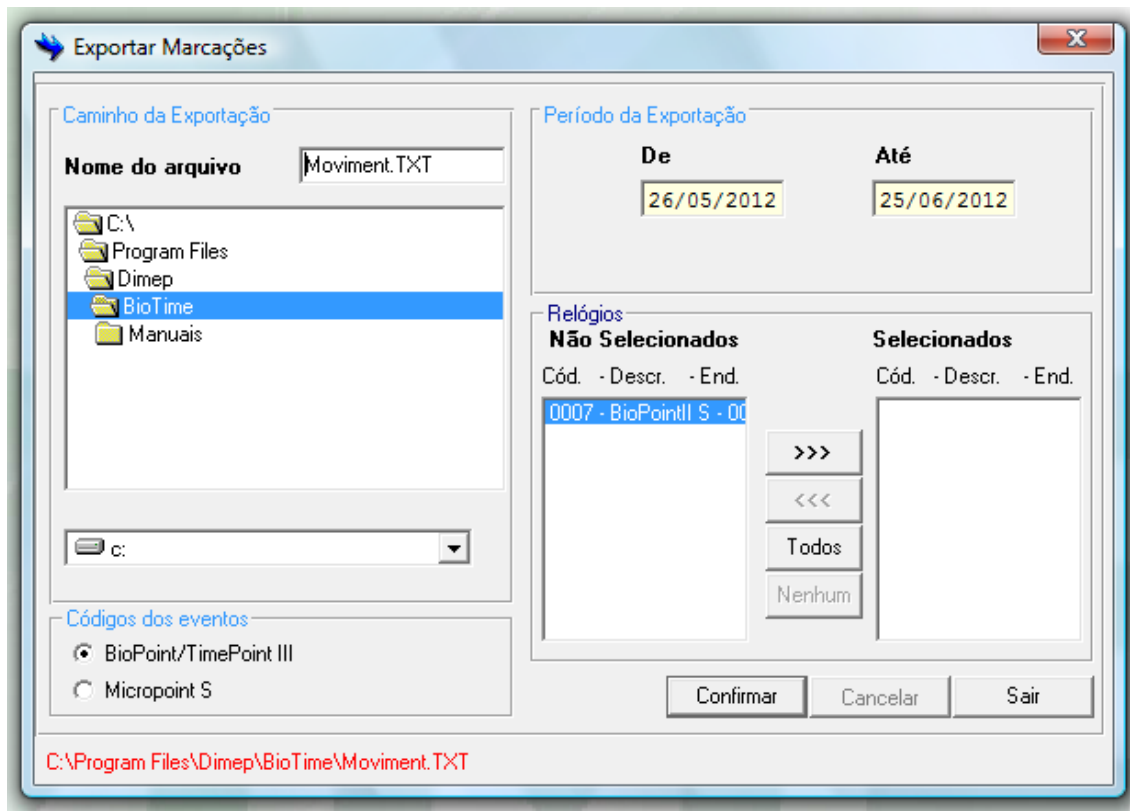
Exportar Marcações

Caminho da Exportação

Nome do arquivo Moviment.TXT

C:\
Program Files
Dimep
BioTime
Manuais

c:

Códigos dos eventos

BioPoint/TimePoint III

Micropoint S

Período da Exportação

De 26/05/2012

Até 25/06/2012

Relógios

Não Selecionados

Cód. - Descr. - End.

0007 - BioPointII S - 00

Selecionados

Cód. - Descr. - End.

>>>

<<<

Todos

Nenhum

Confirmar

Cancelar

Sair

C:\Program Files\Dimep\BioTime\Moviment.TXT